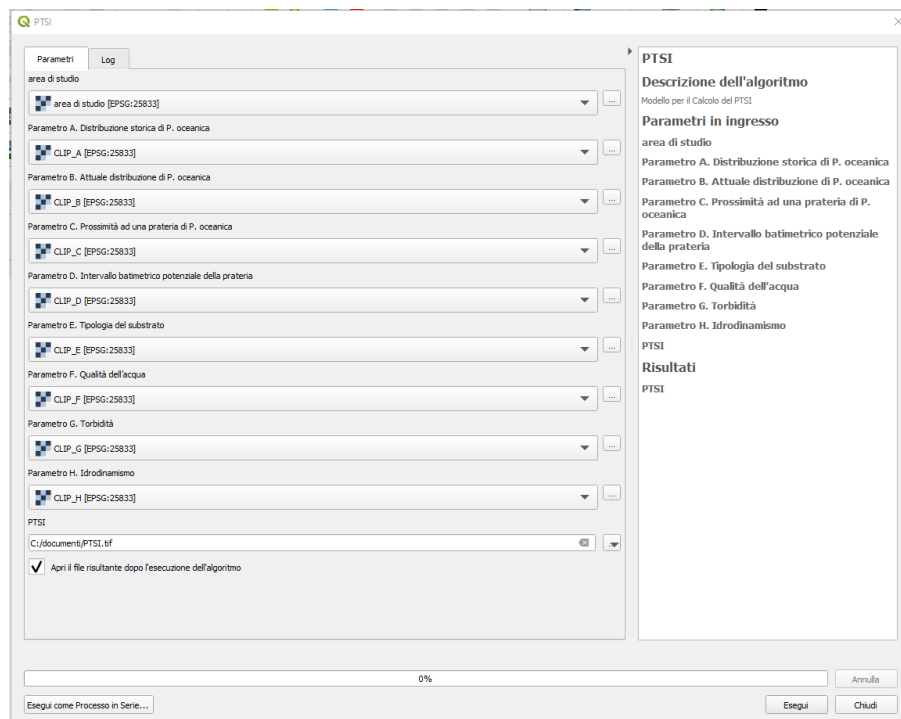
PTSI

Parametri
Log

area di studio
area di studio [EPSG:25833]
...
Parametro A. Distribuzione storica di P. oceanica
CLIP_A [EPSG:25833]
...
Parametro B. Attuale distribuzione di P. oceanica
CLIP_B [EPSG:25833]
...
Parametro C. Prossimità ad una prateria di P. oceanica
CLIP_C [EPSG:25833]
...
Parametro D. Intervallo batimetrico potenziale della prateria
CLIP_D [EPSG:25833]
...
Parametro E. Tipologia del substrato
CLIP_E [EPSG:25833]
...
Parametro F. Qualità dell'acqua
CLIP_F [EPSG:25833]
...
Parametro G. Torbidità
CLIP_G [EPSG:25833]
...
Parametro H. Idrodinamismo
CLIP_H [EPSG:25833]
...
PTSI
C:/documenti/PTSI.tif
Apri il file risultante dopo l'esecuzione dell'algoritmo

PTSI
Descrizione dell'algoritmo
Modello per il Calcolo del PTSI
Parametri in ingresso
area di studio
Parametro A. Distribuzione storica di P. oceanica
Parametro B. Attuale distribuzione di P. oceanica
Parametro C. Prossimità ad una prateria di P. oceanica
Parametro D. Intervallo batimetrico potenziale della prateria
Parametro E. Tipologia del substrato
Parametro F. Qualità dell'acqua
Parametro G. Torbidità
Parametro H. Idrodinamismo
PTSI
Risultati
PTSI

0%
Annulla
Esegui come Processo in Serie...
Esegui
Chiudi